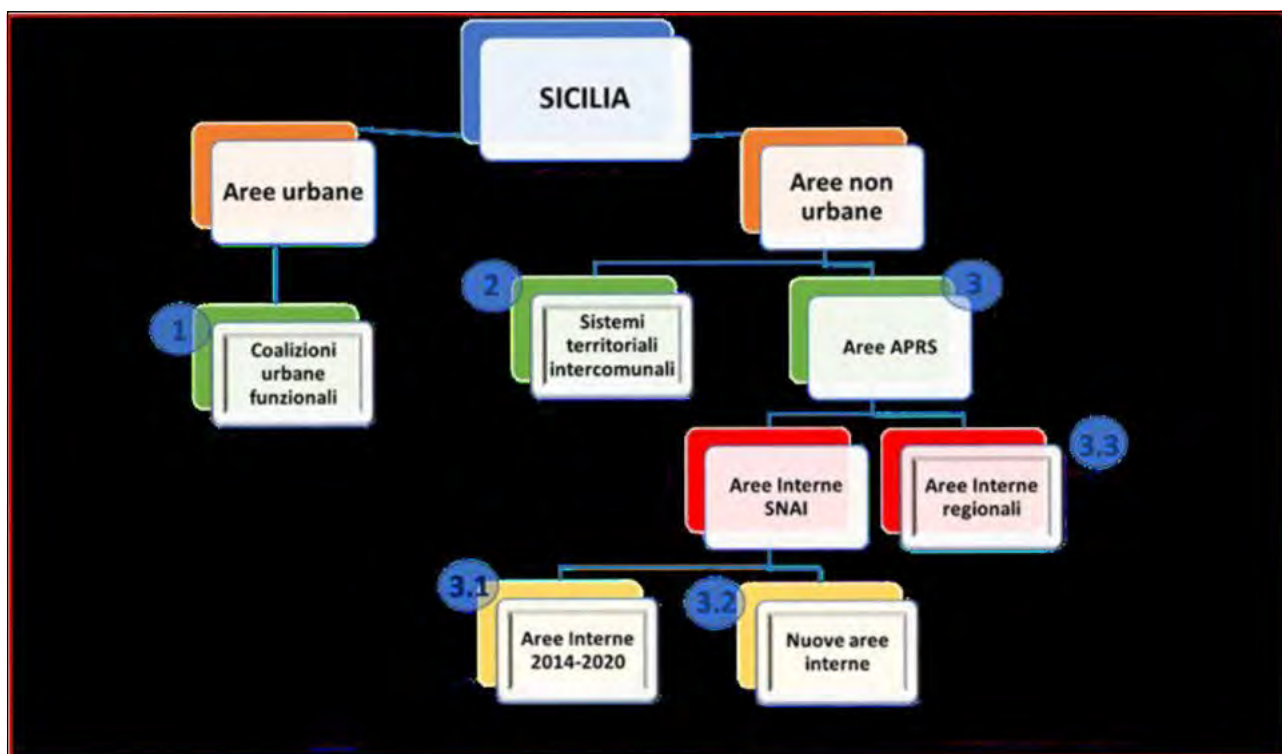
SICILIA

Aree urbane

1 Coalizioni urbane funzionali

Aree non urbane

2 Sistemi territoriali intercomunali

3 Aree APRS

Aree Interne SNAI

3.3 Aree Interne regionali

3.1 Aree Interne 2014-2020

3.2 Nuove aree interne